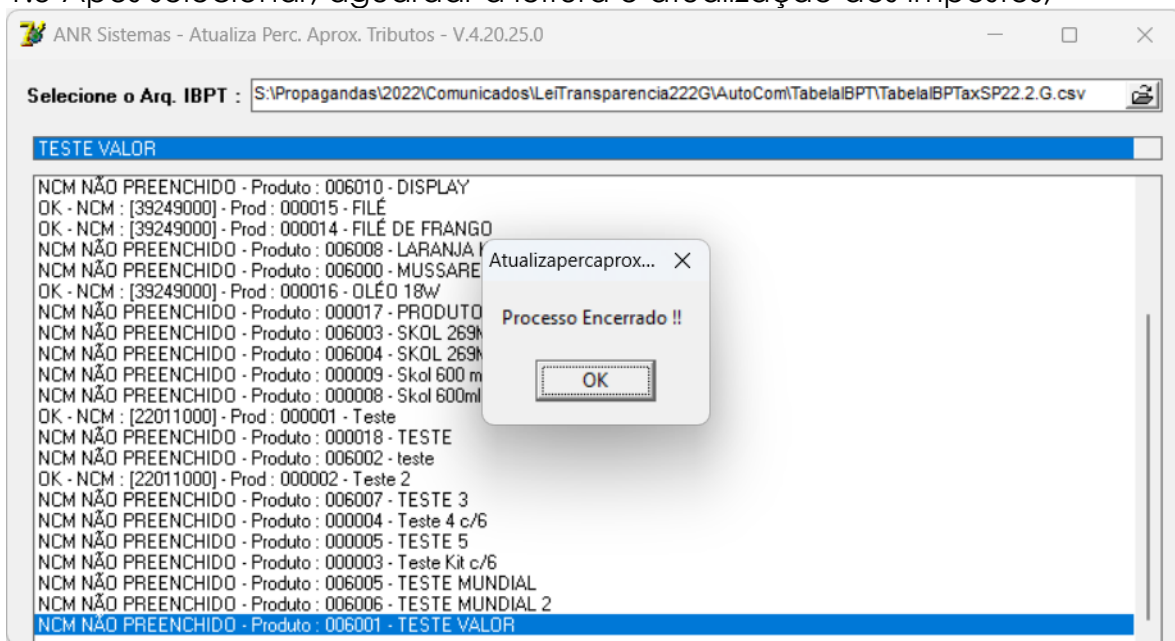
ANR Sistemas - Atualiza Perc. Aprox. Tributos - V.4.20.25.0

Selecione o Arq. IBPT : S:\Propagandas\2022\Comunicados\LeiTransparencia222G\AutoCom\TabelaIBPT\TabelaIBPTaxSP22.2.G.csv

TESTE VALOR

NCM NÃO PREENCHIDO - Produto : 006010 - DISPLAY
OK - NCM : [39249000] - Prod : 000015 - FILÉ
OK - NCM : [39249000] - Prod : 000014 - FILÉ DE FRANGO
NCM NÃO PREENCHIDO - Produto : 006008 - LARANJA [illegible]
NCM NÃO PREENCHIDO - Produto : 006000 - MUSSARE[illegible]
OK - NCM : [39249000] - Prod : 000016 - OLÉO 18W
NCM NÃO PREENCHIDO - Produto : 000017 - PRODUTO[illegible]
NCM NÃO PREENCHIDO - Produto : 006003 - SKOL 269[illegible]
NCM NÃO PREENCHIDO - Produto : 006004 - SKOL 269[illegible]
NCM NÃO PREENCHIDO - Produto : 000009 - Skol 600 m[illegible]
NCM NÃO PREENCHIDO - Produto : 000008 - Skol 600ml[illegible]
OK - NCM : [22011000] - Prod : 000001 - Teste
NCM NÃO PREENCHIDO - Produto : 000018 - TESTE
NCM NÃO PREENCHIDO - Produto : 006002 - teste
OK - NCM : [22011000] - Prod : 000002 - Teste 2
NCM NÃO PREENCHIDO - Produto : 006007 - TESTE 3
NCM NÃO PREENCHIDO - Produto : 000004 - Teste 4 c/6
NCM NÃO PREENCHIDO - Produto : 000005 - TESTE 5
NCM NÃO PREENCHIDO - Produto : 000003 - Teste Kit c/6
NCM NÃO PREENCHIDO - Produto : 006005 - TESTE MUNDIAL
NCM NÃO PREENCHIDO - Produto : 006006 - TESTE MUNDIAL 2
NCM NÃO PREENCHIDO - Produto : 006001 - TESTE VALOR

Atualizapercaprox...

Processo Encerrado !!

OK